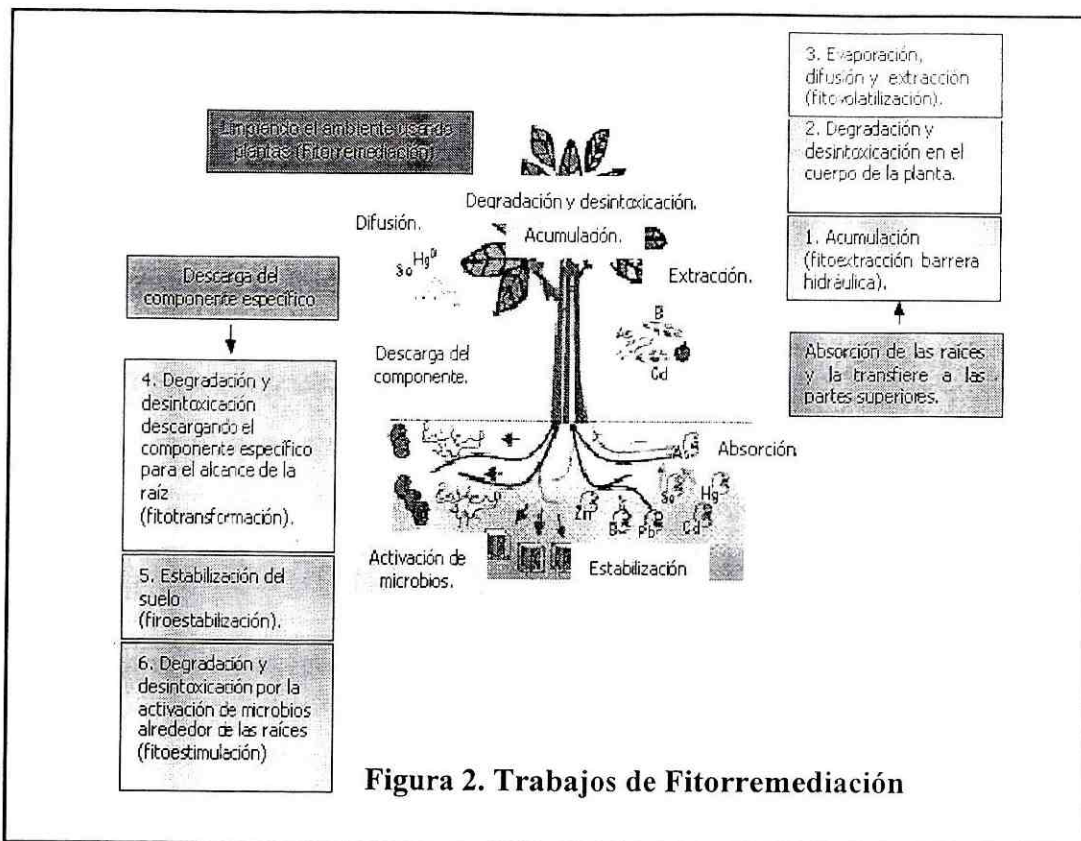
Limpiando el ambiente usando plantas (Fitorremediación)

3. Evaporación, difusión y extracción (fitovolatilización).

2. Degradación y desintoxicación en el cuerpo de la planta.

1. Acumulación (fitoextracción barrera hidráulica).

Absorción de las raíces y la transfiere a las partes superiores.

Degradación y desintoxicación.

Acumulación.

Difusión.

Extracción.

$Se$ $Hg^0$

B

Cd

Descarga del componente específico

Descarga del componente.

4. Degradación y desintoxicación descargando el componente específico para el alcance de la raíz (fitotransformación).

Absorción.

As Se Hg Zn B Pb Cd

Activación de microbios.

Estabilización

5. Estabilización del suelo (firoestabilización).

6. Degradación y desintoxicación por la activación de microbios alrededor de las raíces (fitoestimulación)

Figura 2. Trabajos de Fitorremediación